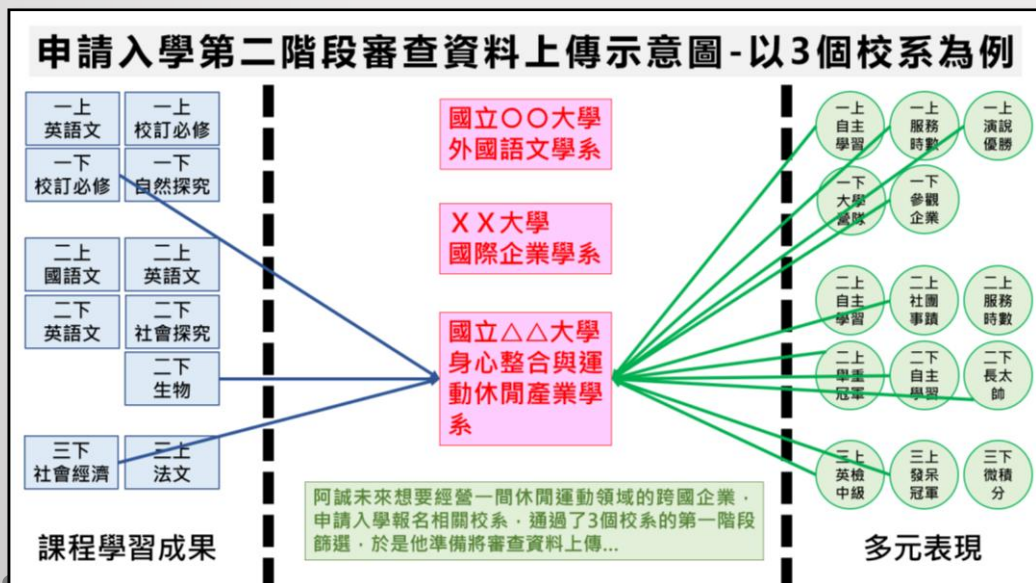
申請入學第二階段審查資料上傳示意圖-以3個校系為例

一上
英語文

一上
校訂必修

一下
校訂必修

一下
自然探究

二上
國語文

二上
英語文

二下
英語文

二下
社會探究

二下
生物

三下
社會經濟

三上
法文

課程學習成果

國立〇〇大學
外國語文學系

ＸＸ大學
國際企業學系

國立△△大學
身心整合與運動休閒產業學系

阿誠未來想要經營一間休閒運動領域的跨國企業，申請入學報名相關校系，通過了3個校系的第一階段篩選，於是他準備將審查資料上傳...

一上
自主
學習

一上
服務
時數

一上
演說
優勝

一下
大學
營隊

一下
參觀
企業

二上
自主
學習

二上
社團
事蹟

二上
服務
時數

二上
學盃
冠軍

二下
自主
學習

二下
長太
帥

三上
英檢
中級

三上
發呆
冠軍

三下
微積
分

多元表現